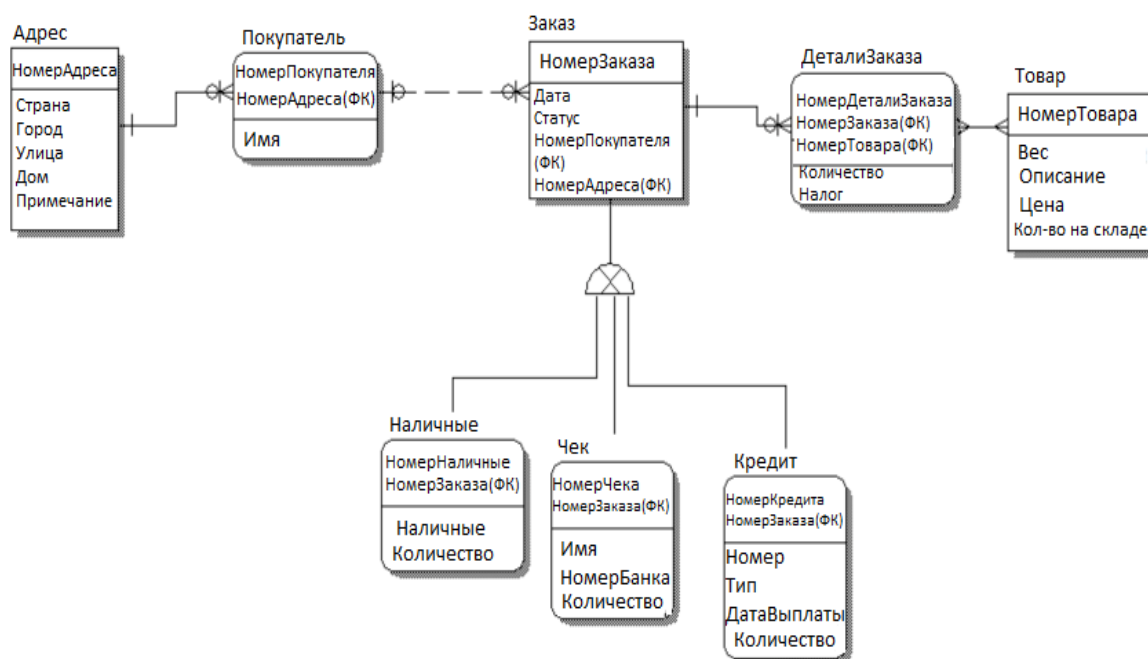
Адрес
НомерАдреса
Страна
Город
Улица
Дом
Примечание

Покупатель
НомерПокупателя
НомерАдреса(ФК)
Имя

Заказ
НомерЗаказа
Дата
Статус
НомерПокупателя (ФК)
НомерАдреса(ФК)

ДеталиЗаказа
НомерДеталиЗаказа
НомерЗаказа(ФК)
НомерТовара(ФК)
Количество
Налог

Товар
НомерТовара
Вес
Описание
Цена
Кол-во на складе

Наличные
НомерНаличные
НомерЗаказа(ФК)
Наличные
Количество

Чек
НомерЧека
НомерЗаказа(ФК)
Имя
НомерБанка
Количество

Кредит
НомерКредита
НомерЗаказа(ФК)
Номер
Тип
ДатаВыплаты
Количество